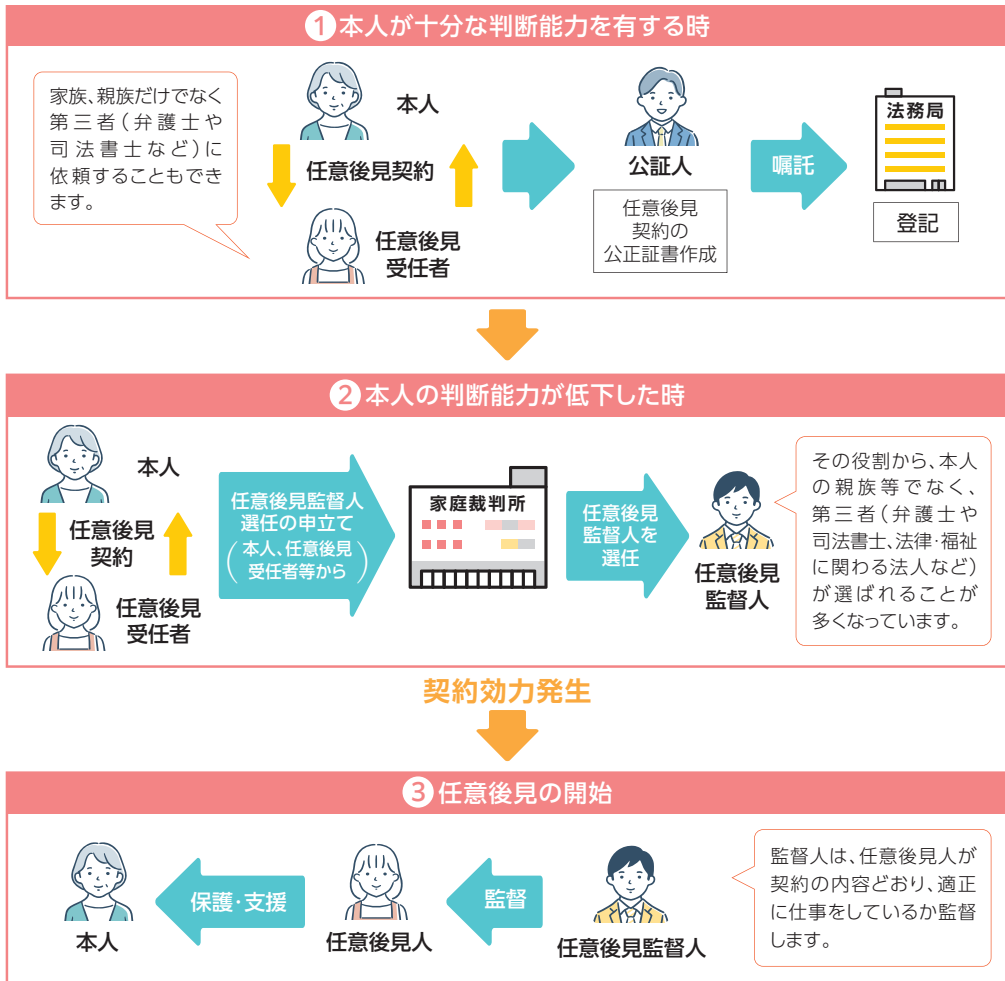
1 本人が十分な判断能力を有する時

家族、親族だけでなく第三者（弁護士や司法書士など）に依頼することもできます。

本人

任意後見契約

任意後見受任者

公証人

任意後見契約の公正証書作成

嘱託

法務局

登記

2 本人の判断能力が低下した時

本人

任意後見契約

任意後見受任者

任意後見監督人選任の申立て（本人、任意後見受任者等から）

家庭裁判所

任意後見監督人を選任

任意後見監督人

その役割から、本人の親族等でなく、第三者（弁護士や司法書士、法律・福祉に関わる法人など）が選ばれることが多くなっています。

契約効力発生

3 任意後見の開始

本人

保護・支援

任意後見人

監督

任意後見監督人

監督人は、任意後見人が契約の内容どおり、適正に仕事をしているか監督します。